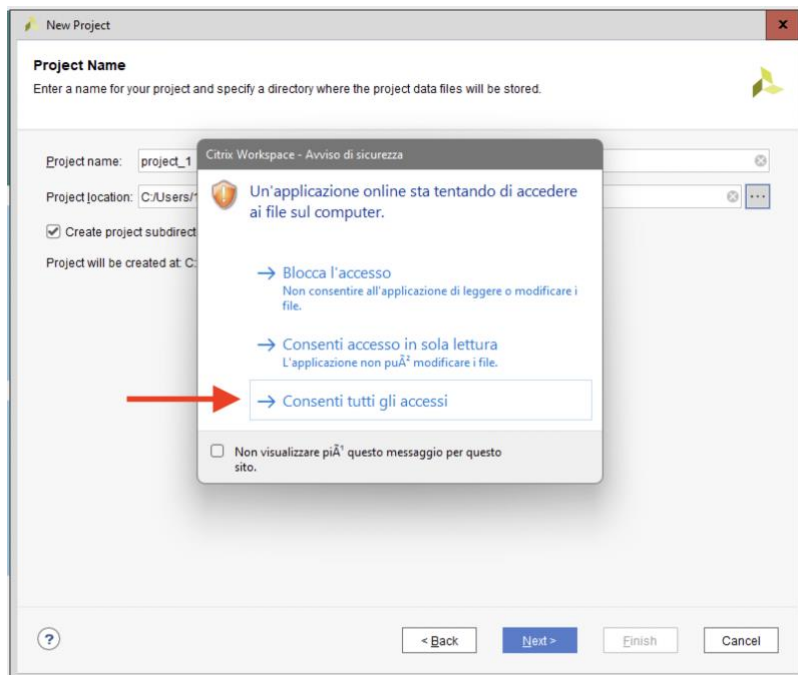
New Project

Project Name
Enter a name for your project and specify a directory where the project data files will be stored.

Project name: project_1

Project location: C:/Users/

Create project subdirect

Project will be created at: C:

Citrix Workspace - Avviso di sicurezza

Un'applicazione online sta tentando di accedere ai file sul computer.

→ Blocca l'accesso
Non consentire all'applicazione di leggere o modificare i file.

→ Consenti accesso in sola lettura
L'applicazione non puÃ² modificare i file.

→ Consenti tutti gli accessi

Non visualizzare piÃ¹ questo messaggio per questo sito.

?

< Back

Next >

Finish

Cancel